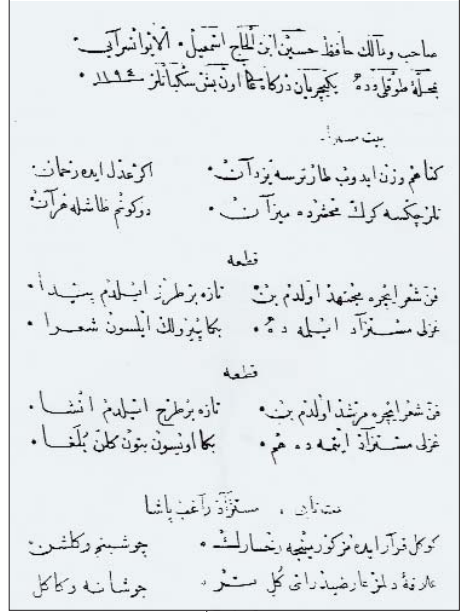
صاحب ومالك حافظ حسين ابن الحاج اسمعيل • الايوانسرايى •
محلهٔ طوقلى دده ده • بكيچريلر زكاتچيلر اوغلى بن سكبانلر ١١٩٤

بيت

كنا هم وزن ايدوب طارترسه يزدان •      اگر عدل ايدرسه زمان
طلرچكسه كرك مخشره ميزان •      دوكوكم طاشله هر آن

قطعه

فن شعر ايچره مجتهد اولدم بن •      تازه برطرز ابيلدم پيدا •
غزلى مستزاد ايليه دهم •      بكا پيرولك ايلسون شعرا •

قطعه

فن شعر ايچره مرشد اولدم بن •      تازه برطرح ايلدم انشا •
غزلى مستزاد ايتمه دهم •      بكا اوسون بتون كلن بلغا •

متن ناد . مستزاد راغب پاشا

كوكل فرآر ايده مز كوزينيه رخسارك •      چوشيدو ركلشن
علارنه دلنوع ارضيده اتي كل سنر •      چوشان وكاكل